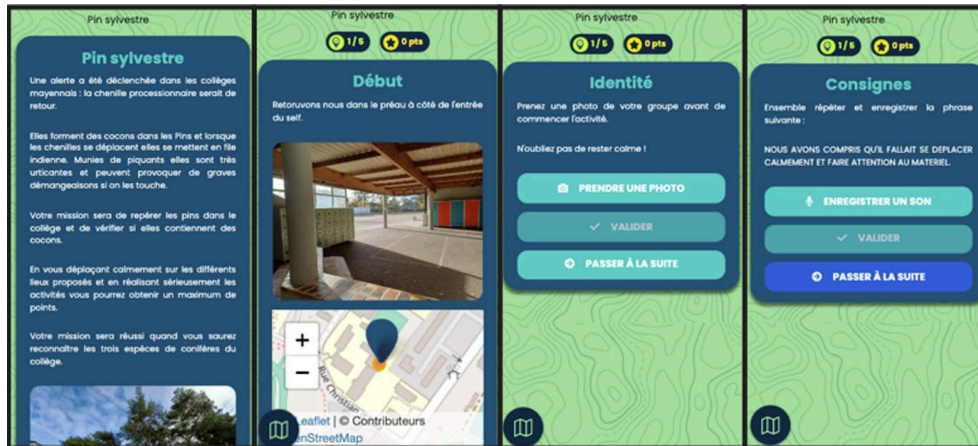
Pin sylvestre

Pin sylvestre

Une alerte a été déclenchée dans les collèges mayennais : la chenille processionnaire serait de retour.

Elles forment des cocons dans les Pins et lorsque les chenilles se déplacent elles se mettent en file indienne. Munies de piquants elles sont très urticantes et peuvent provoquer de graves démangeaisons si on les touche.

Votre mission sera de repérer les pins dans le collège et de vérifier si elles contiennent des cocons.

En vous déplaçant calmement sur les différents lieux proposés et en réalisant sérieusement les activités vous pourrez obtenir un maximum de points.

Votre mission sera réussi quand vous saurez reconnaître les trois espèces de conifères du collège.

Pin sylvestre

1/5 0 pts

Début

Retrouvons nous dans le préau à côté de l'entrée du self.

+
−
Rue Christian
Leaflet | © Contributeurs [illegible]enStreetMap

Pin sylvestre

1/5 0 pts

Identité

Prenez une photo de votre groupe avant de commencer l'activité.

N'oubliez pas de rester calme !

PRENDRE UNE PHOTO

VALIDER

PASSER À LA SUITE

Pin sylvestre

1/5 0 pts

Consignes

Ensemble répéter et enregistrer la phrase suivante :

NOUS AVONS COMPRIS QU'IL FALLAIT SE DEPLACER CALMEMENT ET FAIRE ATTENTION AU MATERIEL

ENREGISTRER UN SON

VALIDER

PASSER À LA SUITE